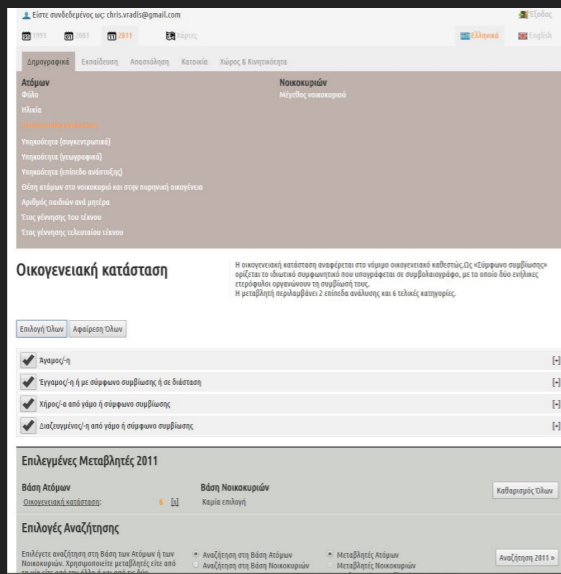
Είστε συνδεδεμένος ως: chris.vradis@gmail.com

Έξοδος

1991 2001 2011 Χάρτης

Ελληνικά English

Δημογραφικά Εκπαίδευση Απασχόληση Κατοικία Χώρος & Κινητικότητα

Ατόμων
Φύλο
Ηλικία
Οικογενειακή κατάσταση
Υπηκοότητα (συγκεντρωτικά)
Υπηκοότητα (γεωγραφικά)
Υπηκοότητα (επίπεδο ανάπτυξης)
Θέση ατόμων στο νοικοκυριό και στην πυρηνική οικογένεια
Αριθμός παιδιών ανά μητέρα
Έτος γέννησης του τέκνου
Έτος γέννησης τελευταίου τέκνου

Νοικοκυριών
Μέγεθος νοικοκυριού

Οικογενειακή κατάσταση

Η οικογενειακή κατάσταση αναφέρεται στο νόμιμο οικογενειακό καθεστώς. Ως «Σύμφωνο συμβίωσης» ορίζεται το ιδιωτικό συμφωνητικό που υπογράφεται σε συμβολαιογράφο, με το οποίο δύο ενήλικες ετερόφυλοι οργανώνουν τη συμβίωσή τους.
Η μεταβλητή περιλαμβάνει 2 επίπεδα ανάλυσης και 6 τελικές κατηγορίες.

Επιλογή Όλων Αφαίρεση Όλων

Άγαμος/-η [+]
Έγγαμος/-η ή με σύμφωνο συμβίωσης ή σε διάσταση [+]
Χήρος/-α από γάμο ή σύμφωνο συμβίωσης [+]
Διαζευγμένος/-η από γάμο ή σύμφωνο συμβίωσης [+]

Επιλεγμένες Μεταβλητές 2011

Βάση Ατόμων
Οικογενειακή κατάσταση: 6 [x]

Βάση Νοικοκυριών
Καμία επιλογή

Καθαρισμός Όλων

Επιλογές Αναζήτησης

Επιλέγετε αναζήτηση στη Βάση των Ατόμων ή των Νοικοκυριών. Χρησιμοποιείτε μεταβλητές είτε από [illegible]

Αναζήτηση στη Βάση Ατόμων
Αναζήτηση στη Βάση Νοικοκυριών

Μεταβλητές Ατόμων
Μεταβλητές Νοικοκυριών

Αναζήτηση 2011 »